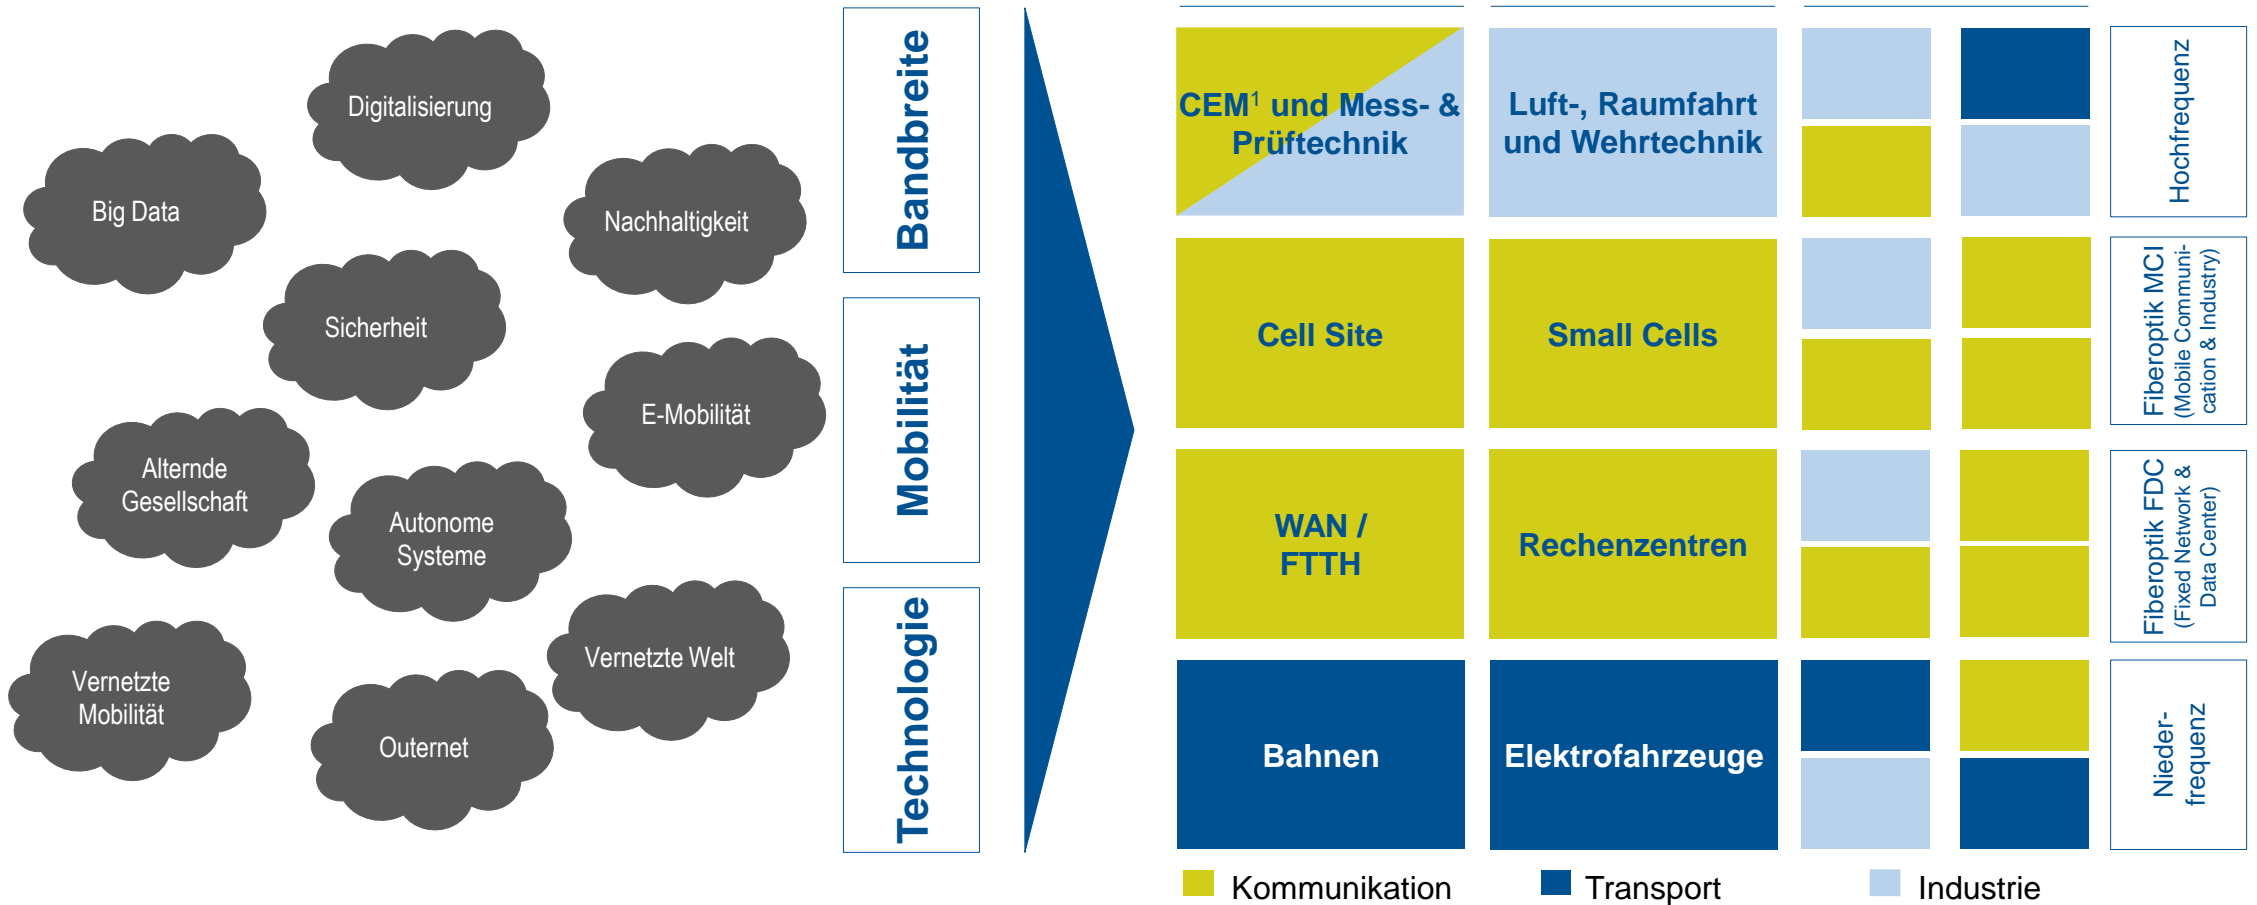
Digitalisierung

Big Data

Nachhaltigkeit

Sicherheit

E-Mobilität

Alternde Gesellschaft

Autonome Systeme

Vernetzte Welt

Vernetzte Mobilität

Outernet

Bandbreite

Mobilität

Technologie

CEM$^1$ und Mess- & Prüftechnik

Luft-, Raumfahrt und Wehrtechnik

Hochfrequenz

Cell Site

Small Cells

Fiberoptik MCI (Mobile Communication & Industry)

WAN / FTTH

Rechenzentren

Fiberoptik FDC (Fixed Network & Data Center)

Bahnen

Elektrofahrzeuge

Niederfrequenz

Kommunikation
Transport
Industrie